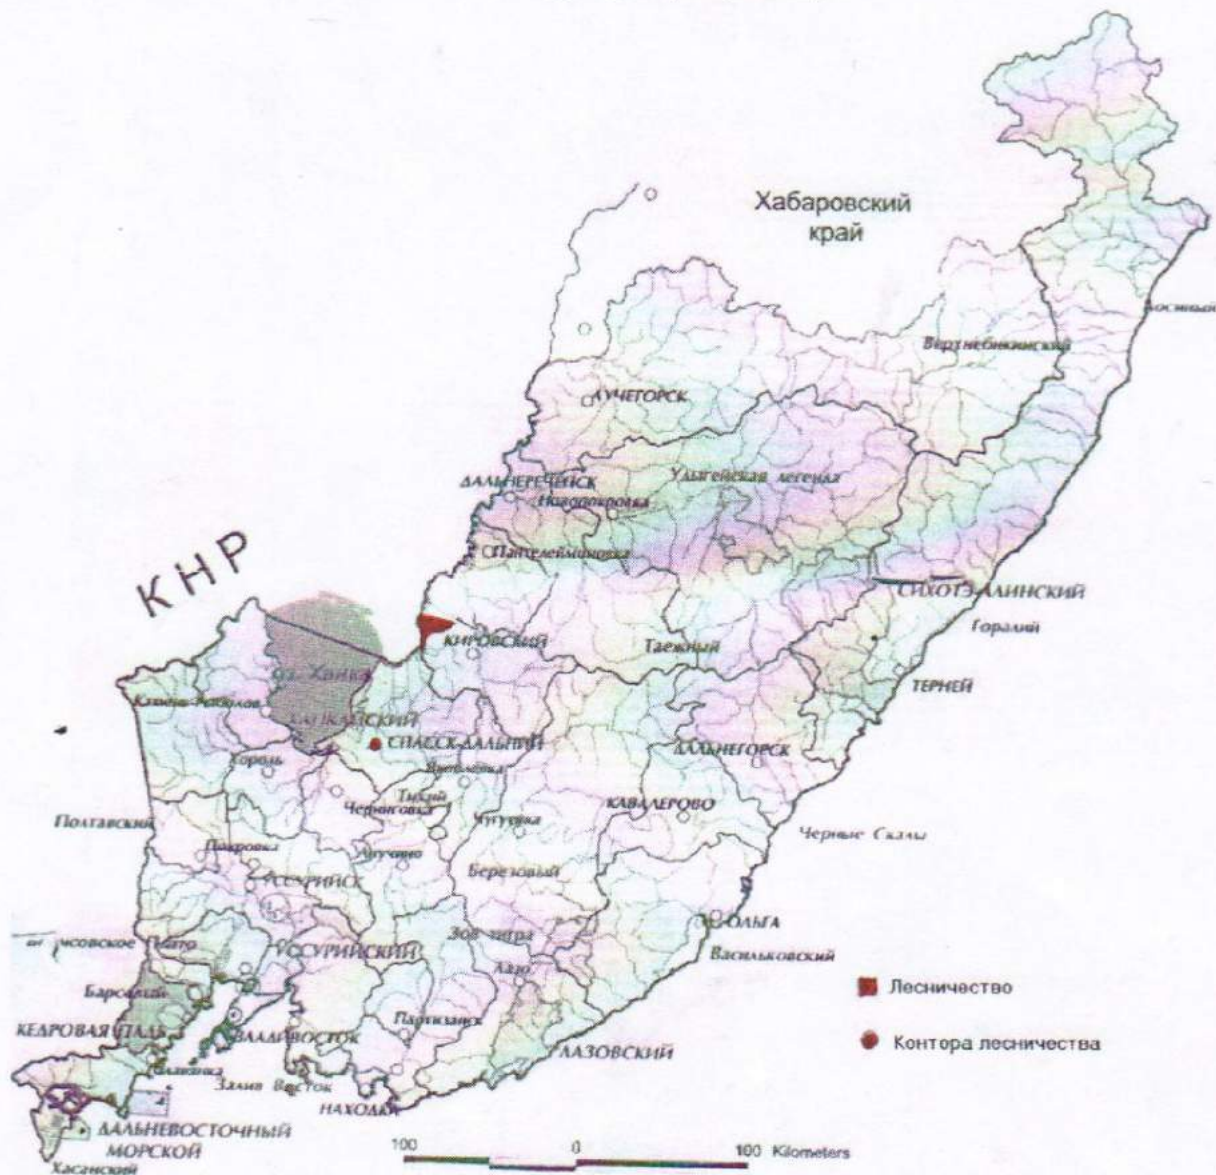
Хабаровский край

Восточный

Верхнебиканский

ЛУЧЕГОРСК

ДАЛЬНЕРЕЧЕНСК

Новопокровка

Удыгейская легенда

Пантелеймоновка

КНР

СИХОТЭ-АЛИНСКИЙ

Горалий

КИРОВСКИЙ

Таежный

оз. Ханка

ТЕРНЕЙ

Камень-Рыболов

ХАНКАЙСКИЙ

СПАССК-ДАЛЬНИЙ

Хороль

Яковлевка

ДАЛЬНЕГОРСК

Тихий

Черниговка

Полтавский

Чугуевка

КАВАЛЕРОВО

Покровка

Черные Скалы

Анучино

УССУРИЙСК

Березовый

ОЛЬГА

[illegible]усовское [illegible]

УССУРИЙСКИЙ

Зов тигра

Васильковский

Лесничество

Барсовый

Лазо

КЕДРОВАЯ ПАДЬ

ВЛАДИВОСТОК

Партизанск

Контора лесничества

ЛАЗОВСКИЙ

Славянка

Залив Восток

НАХОДКА

ДАЛЬНЕВОСТОЧНЫЙ МОРСКОЙ

Хасанский

100

0

100 Kilometers